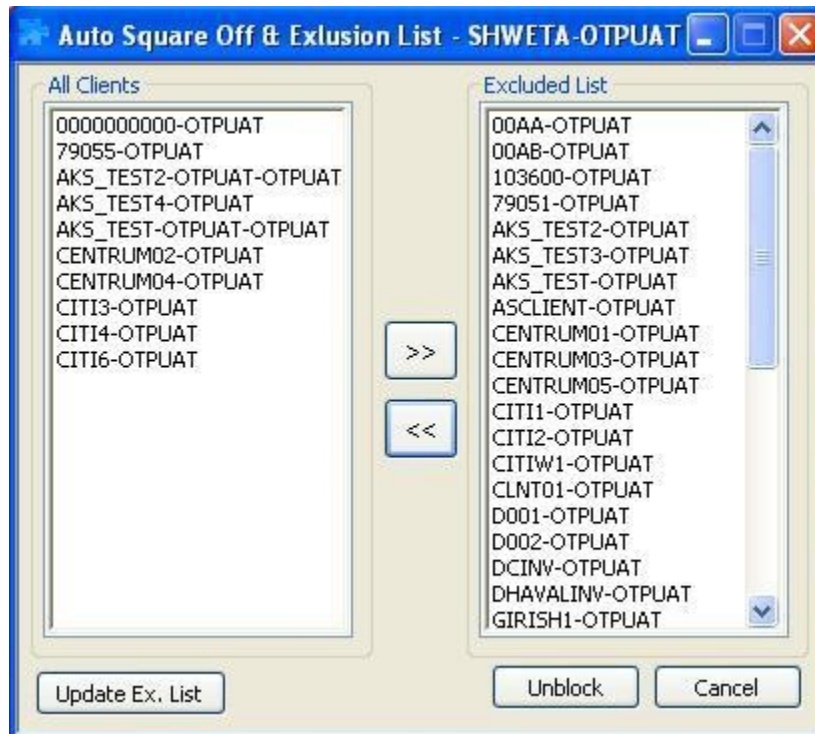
Auto Square Off & Exlusion List - SHWETA-OTPUAT

All Clients
0000000000-OTPUAT
79055-OTPUAT
AKS_TEST2-OTPUAT-OTPUAT
AKS_TEST4-OTPUAT
AKS_TEST-OTPUAT-OTPUAT
CENTRUM02-OTPUAT
CENTRUM04-OTPUAT
CITI3-OTPUAT
CITI4-OTPUAT
CITI6-OTPUAT

>>
<<

Excluded List
00AA-OTPUAT
00AB-OTPUAT
103600-OTPUAT
79051-OTPUAT
AKS_TEST2-OTPUAT
AKS_TEST3-OTPUAT
AKS_TEST-OTPUAT
ASCLIENT-OTPUAT
CENTRUM01-OTPUAT
CENTRUM03-OTPUAT
CENTRUM05-OTPUAT
CITI1-OTPUAT
CITI2-OTPUAT
CITIW1-OTPUAT
CLNT01-OTPUAT
D001-OTPUAT
D002-OTPUAT
DCINV-OTPUAT
DHAVALINV-OTPUAT
GIRISH1-OTPUAT

Update Ex. List
Unblock
Cancel